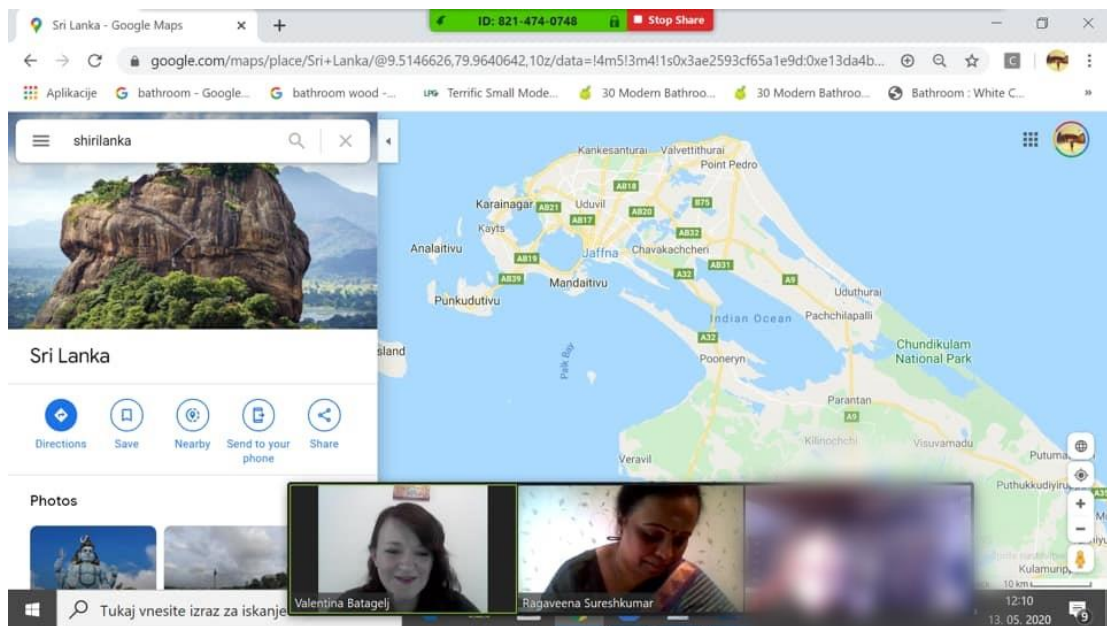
Sri Lanka - Google Maps ×
+
ID: 821-474-0748
Stop Share
google.com/maps/place/Sri+Lanka/@9.5146626,79.9640642,10z/data=!4m5!3m4!1s0x3ae2593cf65a1e9d:0xe13da4b...
Aplikacije
bathroom - Google...
bathroom wood -...
Terrific Small Mode...
30 Modern Bathroo...
30 Modern Bathroo...
Bathroom : White C...
»

shirilanka

Sri Lanka

Directions
Save
Nearby
Send to your phone
Share

Photos

Kankesanturai
Valvettithurai
Point Pedro
AB18
Karainagar
AB21
Uduvil
B75
AB17
AB20
Kayts
AB32
Analaitivu
Jaffna
Chavakachcheri
AB19
AB31
AB39
A32
A9
Mandaitivu
Punkudutivu
Uduthurai
Indian Ocean
Pachchilapalli
sland
A32
Chundikulam National Park
Palk Bay
Pooneryn
Parantan
A9
Kilinochchi
Visuvamadu
Veravil
Putuma
Puthukkudiyiru
A3
Kulamurip
10 km

Valentina Batagelj
Ragaveena Sureshkumar

Tukaj vnesite izraz za iskanje
12:10
13. 05. 2020
9